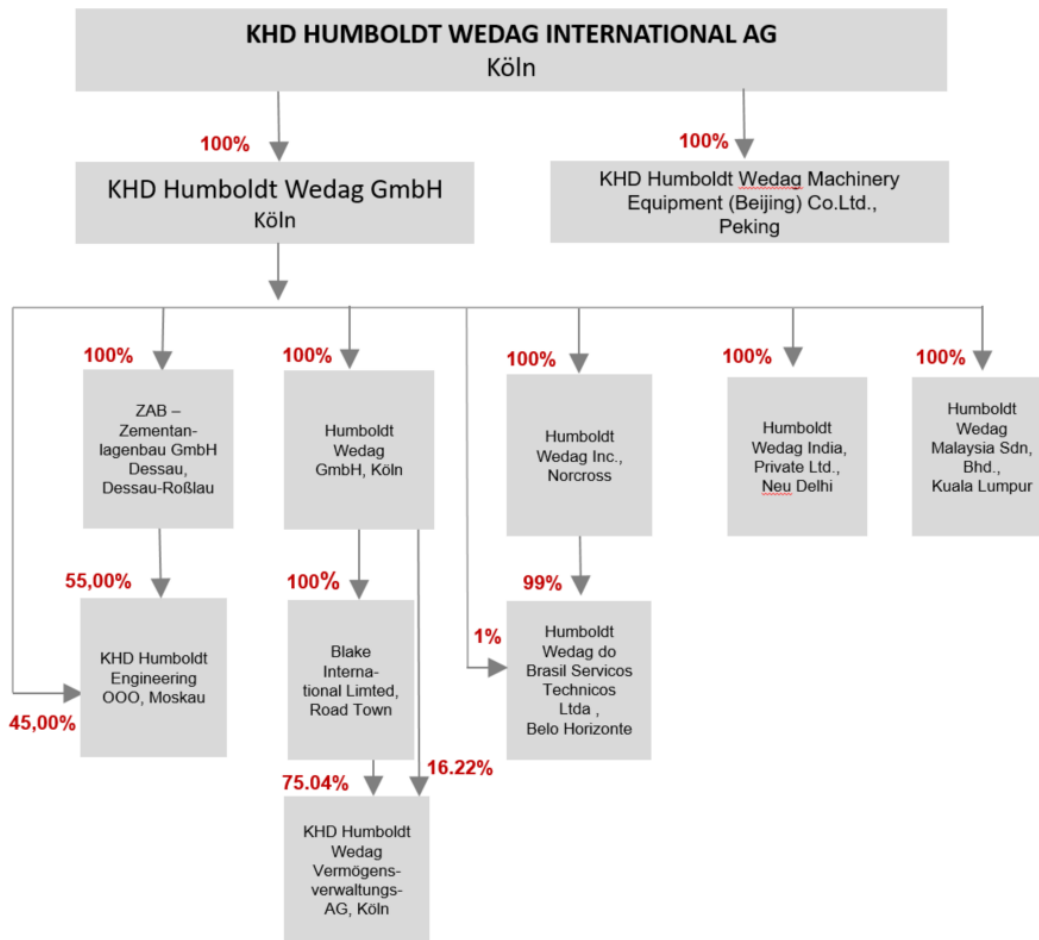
KHD HUMBOLDT WEDAG INTERNATIONAL AG
Köln

100%

KHD Humboldt Wedag GmbH
Köln

100%

KHD Humboldt Wedag Machinery Equipment (Beijing) Co.Ltd., Peking

100%

ZAB – Zementanlagenbau GmbH Dessau, Dessau-Roßlau

100%

Humboldt Wedag GmbH, Köln

100%

Humboldt Wedag Inc., Norcross

100%

Humboldt Wedag India, Private Ltd., Neu Delhi

100%

Humboldt Wedag Malaysia Sdn, Bhd., Kuala Lumpur

55,00%

KHD Humboldt Engineering OOO, Moskau

45,00%

100%

Blake International Limted, Road Town

1%

99%

Humboldt Wedag do Brasil Servicos Technicos Ltda , Belo Horizonte

75.04%

16.22%

KHD Humboldt Wedag Vermögensverwaltungs-AG, Köln